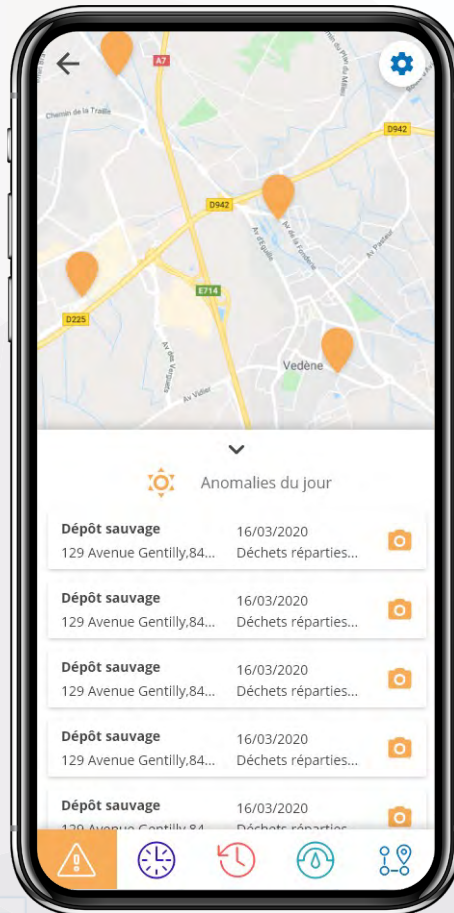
A7
Chemin de la Traille
D942
D942
Av de la Fonderie
Av d'Avignon
Av Pasteur
E714
D225
Av des Vergers
Av Vallier
Vedène

Anomalies du jour

Dépôt sauvage
129 Avenue Gentilly,84...
16/03/2020
Déchets réparties...

Dépôt sauvage
129 Avenue Gentilly,84...
16/03/2020
Déchets réparties...

Dépôt sauvage
129 Avenue Gentilly,84...
16/03/2020
Déchets réparties...

Dépôt sauvage
129 Avenue Gentilly,84...
16/03/2020
Déchets réparties...

Dépôt sauvage
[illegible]
16/03/2020
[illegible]